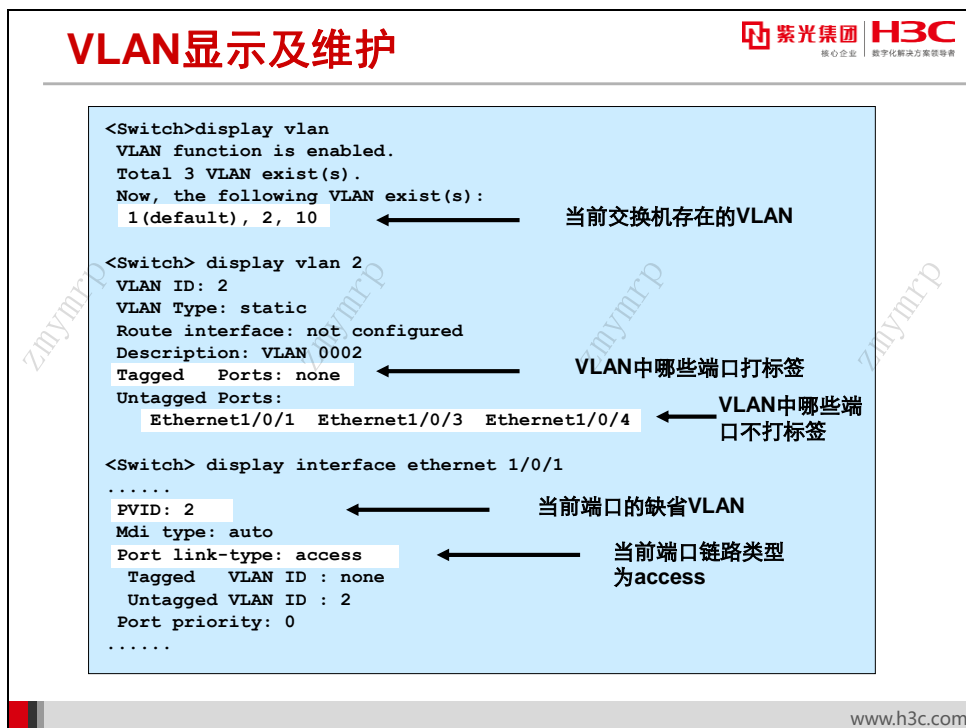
VLAN显示及维护

紫光集团 核心企业 H3C 数字化解决方案领导者

<Switch>display vlan
VLAN function is enabled.
Total 3 VLAN exist(s).
Now, the following VLAN exist(s):
1(default), 2, 10

当前交换机存在的VLAN

<Switch> display vlan 2
VLAN ID: 2
VLAN Type: static
Route interface: not configured
Description: VLAN 0002
Tagged Ports: none
Untagged Ports:
Ethernet1/0/1 Ethernet1/0/3 Ethernet1/0/4

VLAN中哪些端口打标签

VLAN中哪些端口不打标签

<Switch> display interface ethernet 1/0/1
......
PVID: 2
Mdi type: auto
Port link-type: access
Tagged VLAN ID : none
Untagged VLAN ID : 2
Port priority: 0
......

当前端口的缺省VLAN

当前端口链路类型为access

znymrp znymrp znymrp znymrp

www.h3c.com